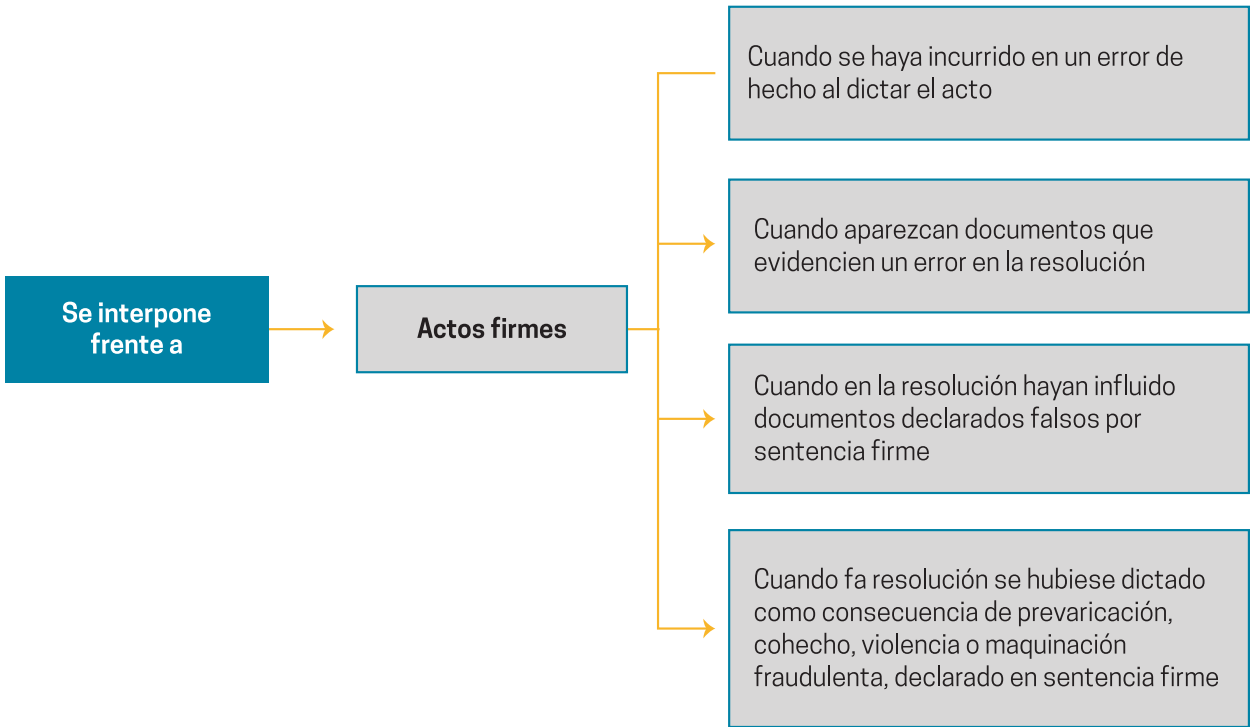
Se interpone frente a

Actos firmes

Cuando se haya incurrido en un error de hecho al dictar el acto

Cuando aparezcan documentos que evidencien un error en la resolución

Cuando en la resolución hayan influido documentos declarados falsos por sentencia firme

Cuando fa resolución se hubiese dictado como consecuencia de prevaricación, cohecho, violencia o maquinación fraudulenta, declarado en sentencia firme